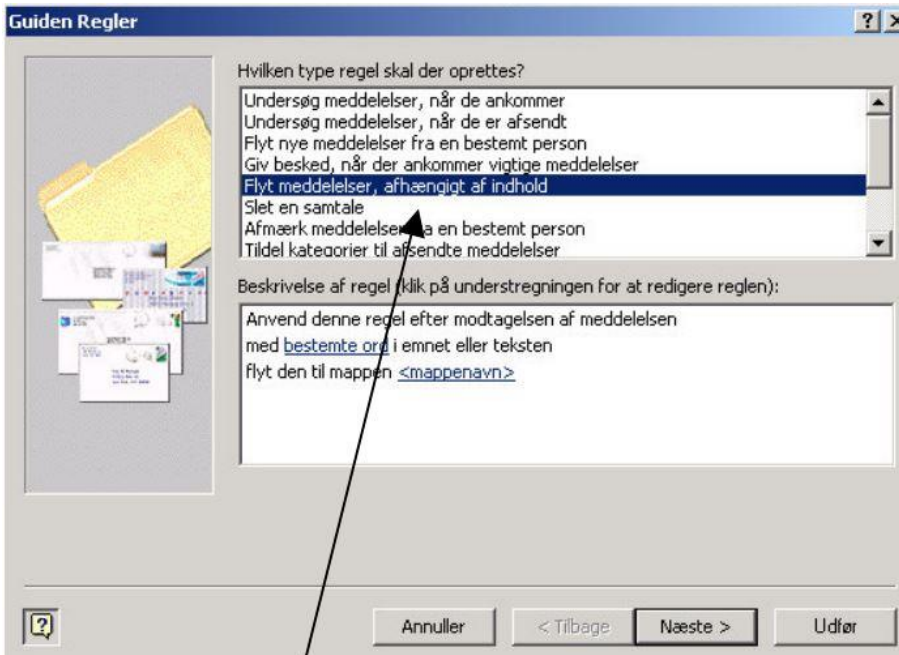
Guiden Regler

?

Hvilken type regel skal der oprettes?

Undersøg meddelelser, når de ankommer
Undersøg meddelelser, når de er afsendt
Flyt nye meddelelser fra en bestemt person
Giv besked, når der ankommer vigtige meddelelser
Flyt meddelelser, afhængigt af indhold
Slet en samtale
Afmærk meddelelser fra en bestemt person
Tildel kategorier til afsendte meddelelser

Beskrivelse af regel (klik på understregningen for at redigere reglen):

Anvend denne regel efter modtagelsen af meddelelsen
med bestemte ord i emnet eller teksten
flyt den til mappen <mappenavn>

Annuller | < Tilbage | Næste > | Udfør